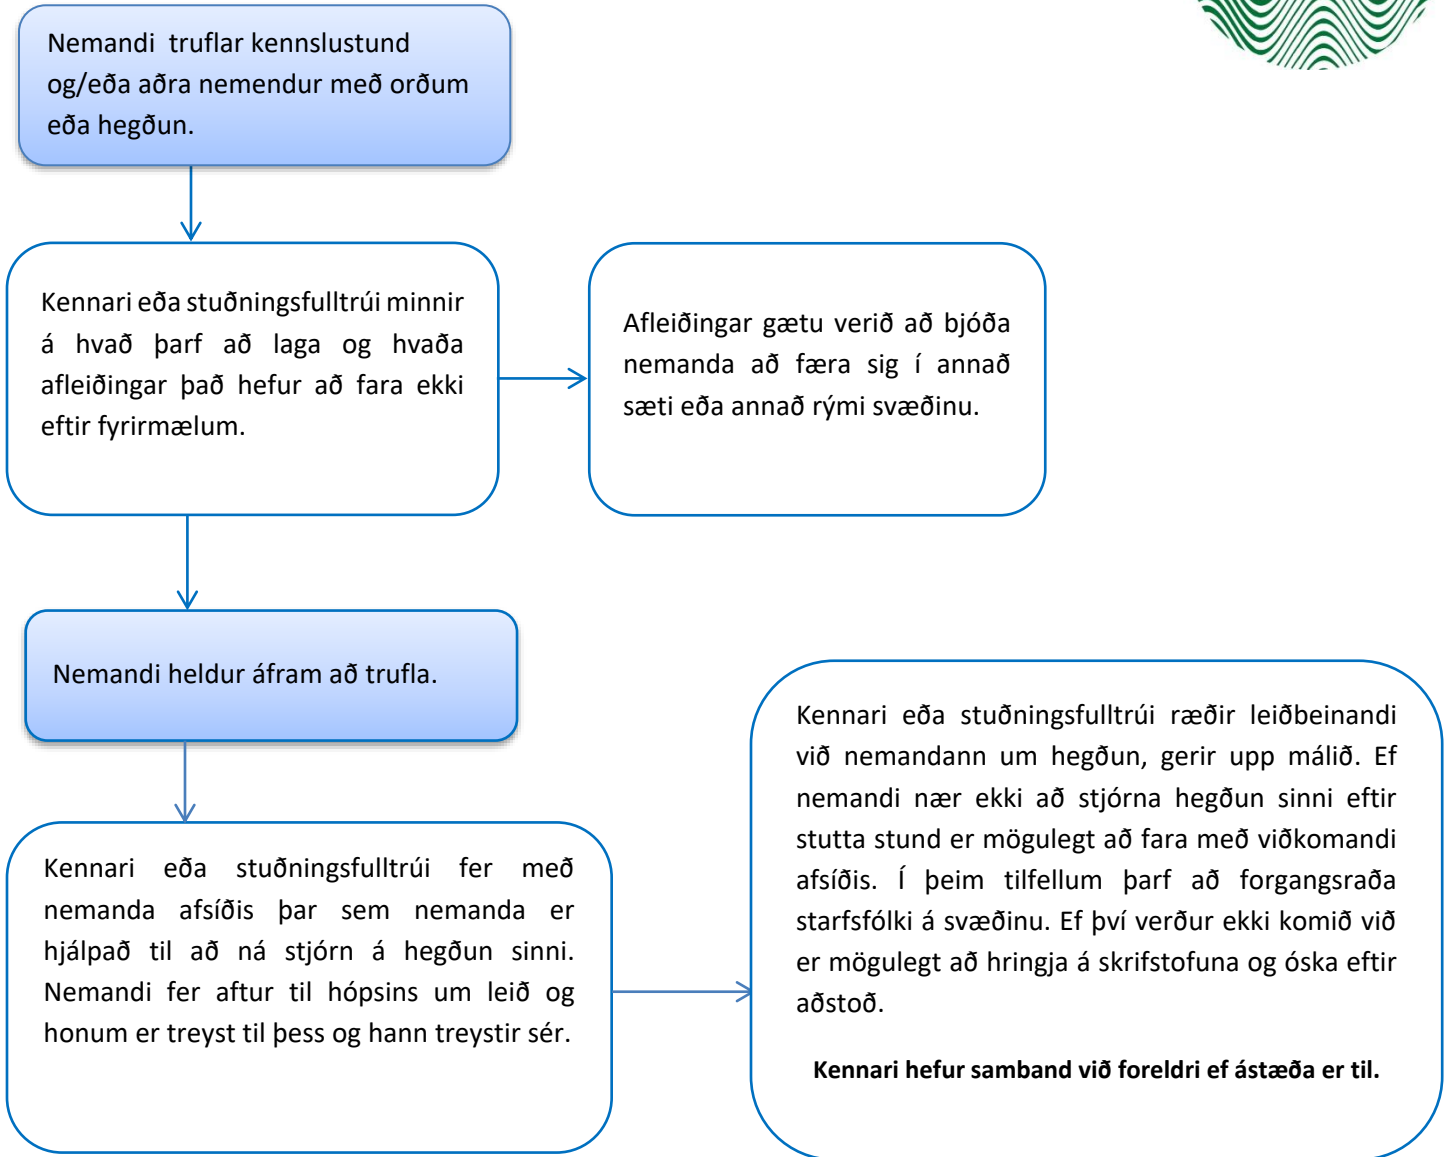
Nemandi truflar kennslustund og/eða aðra nemendur með orðum eða hegðun.

Kennari eða stuðningsfulltrúi minnir á hvað þarf að laga og hvaða afleiðingar það hefur að fara ekki eftir fyrirmælum.

Afleiðingar gætu verið að bjóða nemanda að færa sig í annað sæti eða annað rými svæðinu.

Nemandi heldur áfram að trufla.

Kennari eða stuðningsfulltrúi fer með nemanda afsíðis þar sem nemanda er hjálpað til að ná stjórn á hegðun sinni. Nemandi fer aftur til hópsins um leið og honum er treyst til þess og hann treystir sér.

Kennari eða stuðningsfulltrúi ræðir leiðbeinandi við nemandann um hegðun, gerir upp málið. Ef nemandi nær ekki að stjórna hegðun sinni eftir stutta stund er mögulegt að fara með viðkomandi afsíðis. Í þeim tilfellum þarf að forgangsraða starfsfólki á svæðinu. Ef því verður ekki komið við er mögulegt að hringja á skrifstofuna og óska eftir aðstoð.

Kennari hefur samband við foreldri ef ástæða er til.